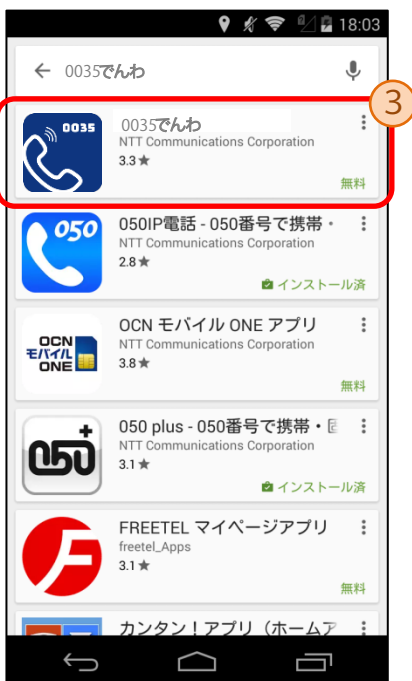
18:03

0035でんわ

3

0035
0035でんわ
NTT Communications Corporation
3.3 ★
無料

050
050IP電話 - 050番号で携帯・
NTT Communications Corporation
2.8 ★
インストール済

OCN モバイル ONE
OCN モバイル ONE アプリ
NTT Communications Corporation
3.8 ★
無料

050
050 plus - 050番号で携帯・
NTT Communications Corporation
3.1 ★
インストール済

FREETEL マイページアプリ
freetel_Apps
3.1 ★
無料

カンタン！アプリ（ホームア